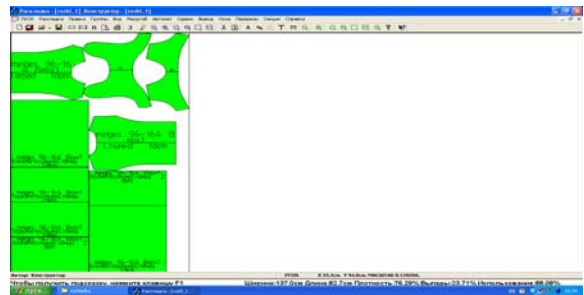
Раскладка - [zvlk1_1] Конструктор - [zvlk1_1]

Файл Раскладка Правка Группы Вид Фигуры Автомат Сервис Окно Помощь

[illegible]

перед 96-16
перед 96-164 В
Автор: Конструктор

Чтобы получить подсказку, нажмите клавишу F1

Ширина:137.0см Длина:82.7см Плотность 76.29% Выпады:23.71% Использование 88.08%

пуск